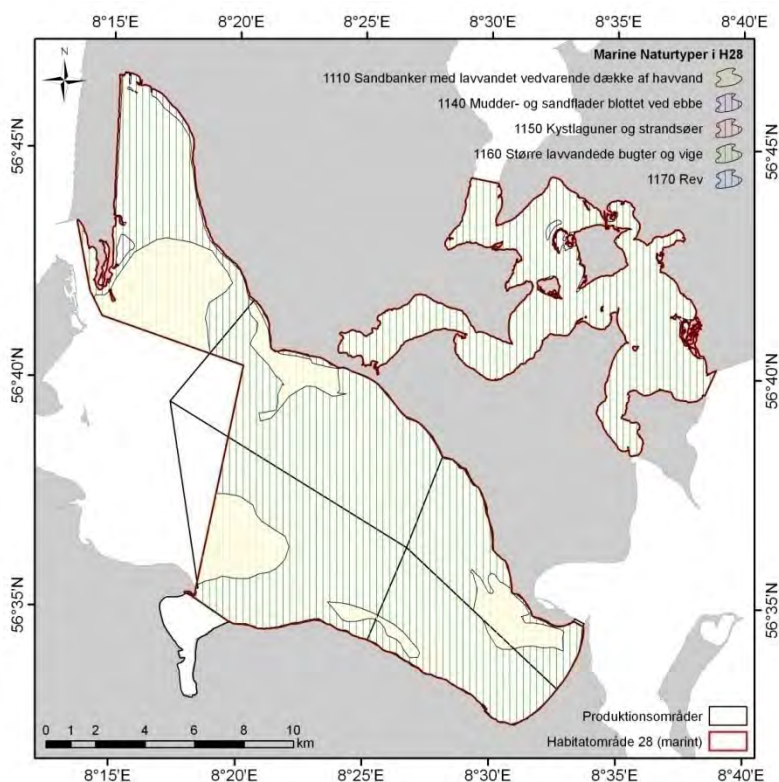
8°15'E 8°20'E 8°25'E 8°30'E 8°35'E 8°40'E

N

Marine Naturtyper i H28
1110 Sandbanker med lavvandet vedvarende dække af havvand
1140 Mudder- og sandflader blottet ved ebbe
1150 Kystlaguner og strandsøer
1160 Større lavvandede bugter og vige
1170 Rev

56°45'N 56°45'N
56°40'N 56°40'N
56°35'N 56°35'N

0 1 2 4 6 8 10 km

Produktionsområder
Habitatområde 28 (marint)

8°15'E 8°20'E 8°25'E 8°30'E 8°35'E 8°40'E